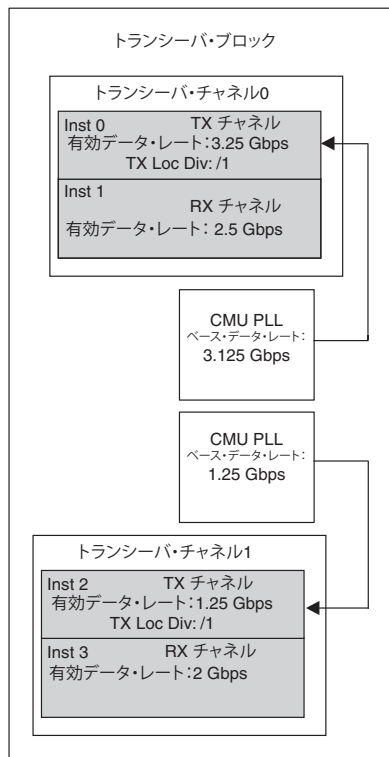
トランシーバ・ブロック

トランシーバ・チャネル0

Inst 0
TX チャネル
有効データ・レート：3.25 Gbps
TX Loc Div: /1

Inst 1
RX チャネル
有効データ・レート： 2.5 Gbps

CMU PLL
ベース・データ・レート：
3.125 Gbps

CMU PLL
ベース・データ・レート：
1.25 Gbps

トランシーバ・チャネル1

Inst 2
TX チャネル
有効データ・レート：1.25 Gbps
TX Loc Div: /1

Inst 3
RX チャネル
有効データ・レート：2 Gbps